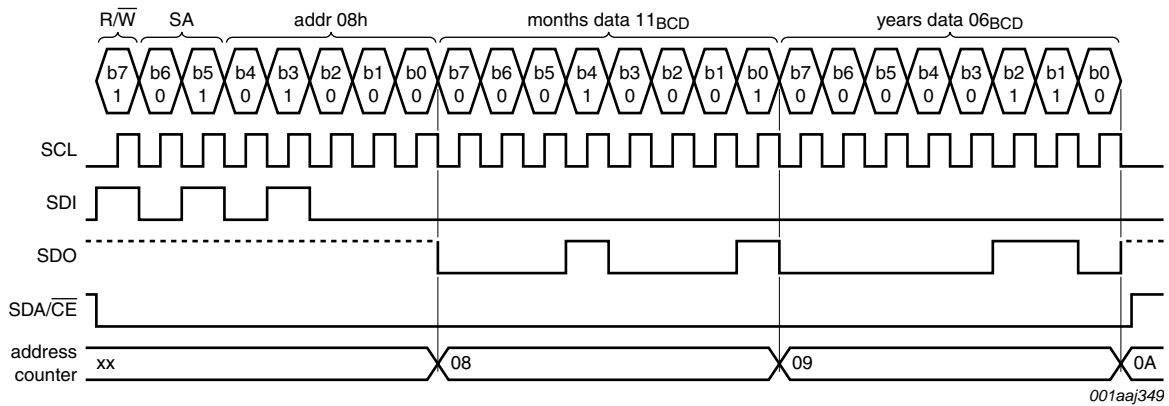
R/$\overline{W}$ SA addr 08h months data $11_{BCD}$ years data $06_{BCD}$

b7 1 b6 0 b5 1 b4 0 b3 1 b2 0 b1 0 b0 0 b7 0 b6 0 b5 0 b4 1 b3 0 b2 0 b1 0 b0 1 b7 0 b6 0 b5 0 b4 0 b3 0 b2 1 b1 1 b0 0

SCL

SDI

SDO

SDA/$\overline{CE}$

address counter xx 08 09 0A

001aaj349